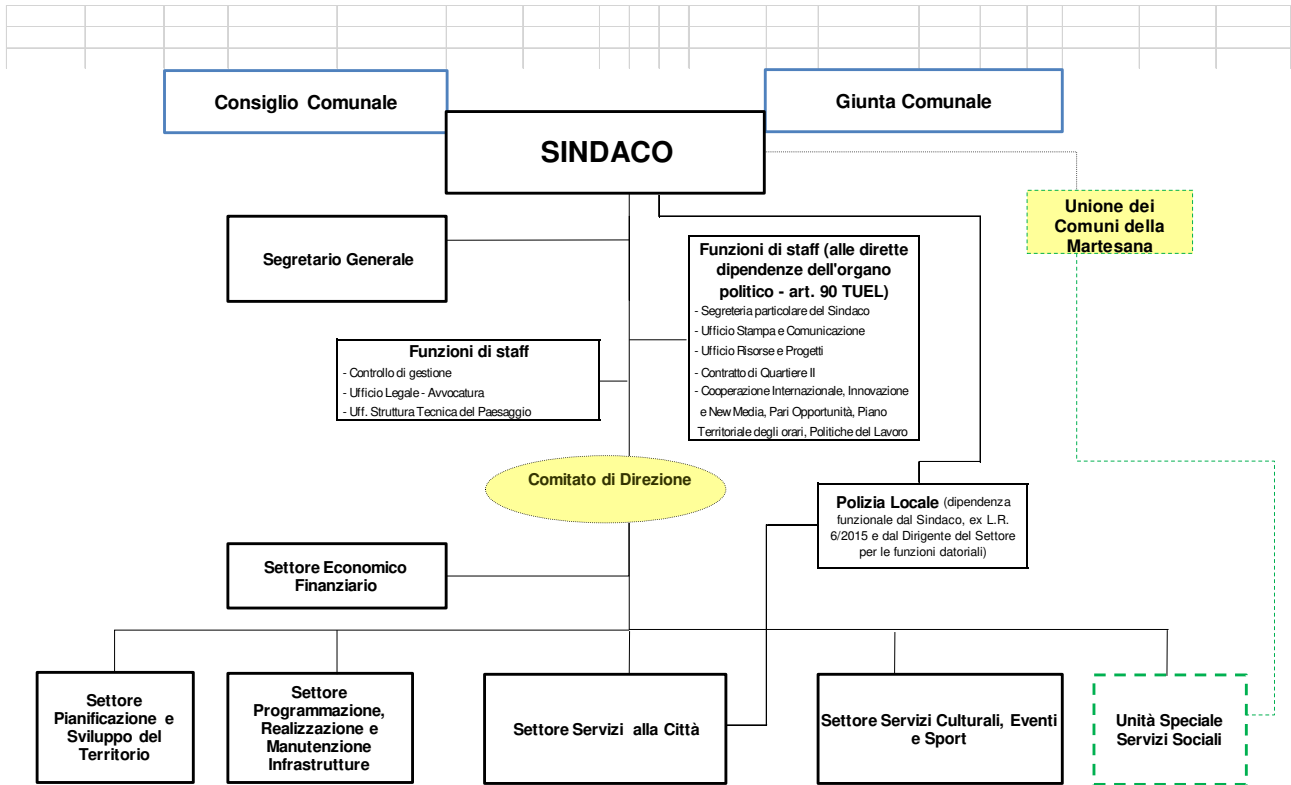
Consiglio Comunale

Giunta Comunale

SINDACO

Unione dei Comuni della Martesana

Segretario Generale

Funzioni di staff (alle dirette dipendenze dell'organo politico - art. 90 TUEL)
- Segreteria particolare del Sindaco
- Ufficio Stampa e Comunicazione
- Ufficio Risorse e Progetti
- Contratto di Quartiere II
- Cooperazione Internazionale, Innovazione e New Media, Pari Opportunità, Piano Territoriale degli orari, Politiche del Lavoro

Funzioni di staff
- Controllo di gestione
- Ufficio Legale - Avvocatura
- Uff. Struttura Tecnica del Paesaggio

Comitato di Direzione

Polizia Locale (dipendenza funzionale dal Sindaco, ex L.R. 6/2015 e dal Dirigente del Settore per le funzioni datoriali)

Settore Economico Finanziario

Settore Pianificazione e Sviluppo del Territorio

Settore Programmazione, Realizzazione e Manutenzione Infrastrutture

Settore Servizi alla Città

Settore Servizi Culturali, Eventi e Sport

Unità Speciale Servizi Sociali